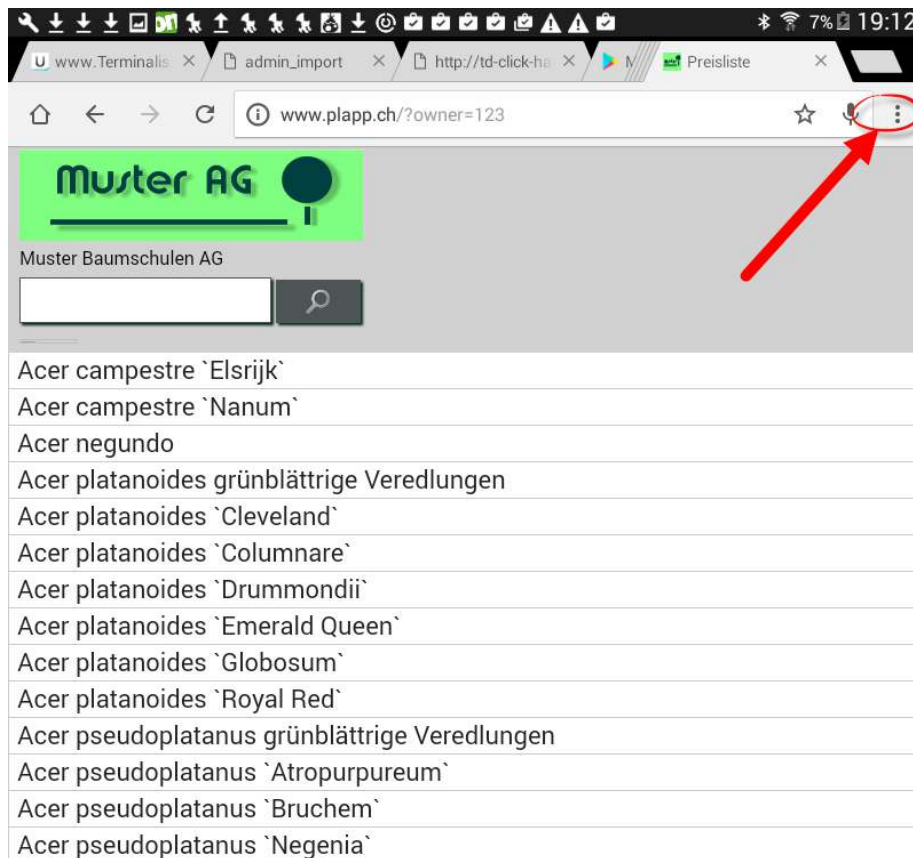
7% 19:12

www.Terminalis ×
admin_import ×
http://td-click-ha ×
M
Preisliste ×

www.plapp.ch/?owner=123

Muster AG

Muster Baumschulen AG

Acer campestre `Elsrijk`
Acer campestre `Nanum`
Acer negundo
Acer platanoides grünblättrige Veredlungen
Acer platanoides `Cleveland`
Acer platanoides `Columnare`
Acer platanoides `Drummondii`
Acer platanoides `Emerald Queen`
Acer platanoides `Globosum`
Acer platanoides `Royal Red`
Acer pseudoplatanus grünblättrige Veredlungen
Acer pseudoplatanus `Atropurpureum`
Acer pseudoplatanus `Bruchem`
Acer pseudoplatanus `Negenia`